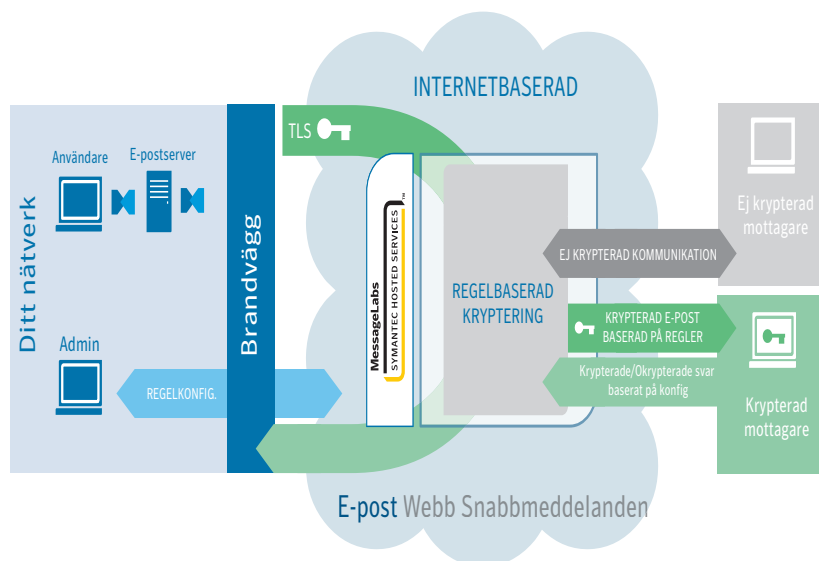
INTERNETBASERAD

Ditt nätverk

Användare

E-postserver

Admin

Brandvägg

TLS

MessageLabs
SYMANTEC HOSTED SERVICES™

REGELBASERAD KRYPTERING

EJ KRYPTERAD KOMMUNIKATION

KRYPTERAD E-POST BASERAD PÅ REGLER

Krypterade/Okrypterade svar baserat på konfig

REGELKONFIG.

Ej krypterad mottagare

Krypterad mottagare

E-post Webb Snabbmeddelanden